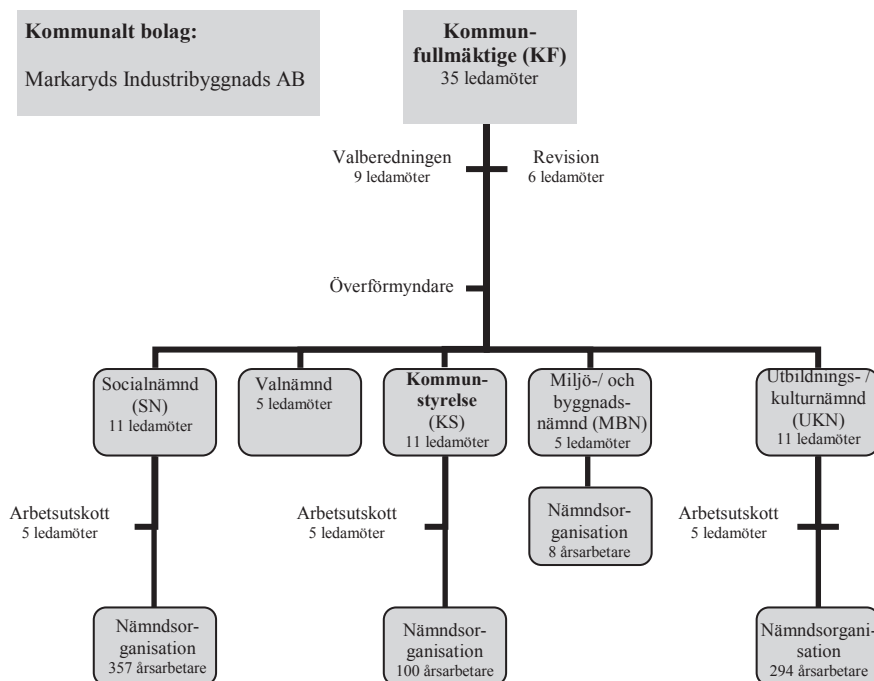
Kommunalt bolag:

Markaryds Industribyggnads AB

Kommunfullmäktige (KF)
35 ledamöter

Valberedningen
9 ledamöter

Revision
6 ledamöter

Överförmyndare

Socialnämnd (SN)
11 ledamöter

Valnämnd
5 ledamöter

Kommunstyrelse (KS)
11 ledamöter

Miljö-/ och byggnadsnämnd (MBN)
5 ledamöter

Utbildnings- / kulturnämnd (UKN)
11 ledamöter

Arbetsutskott
5 ledamöter

Arbetsutskott
5 ledamöter

Nämndsorganisation
8 årsarbetare

Arbetsutskott
5 ledamöter

Nämndsorganisation
357 årsarbetare

Nämndsorganisation
100 årsarbetare

Nämndsorganisation
294 årsarbetare